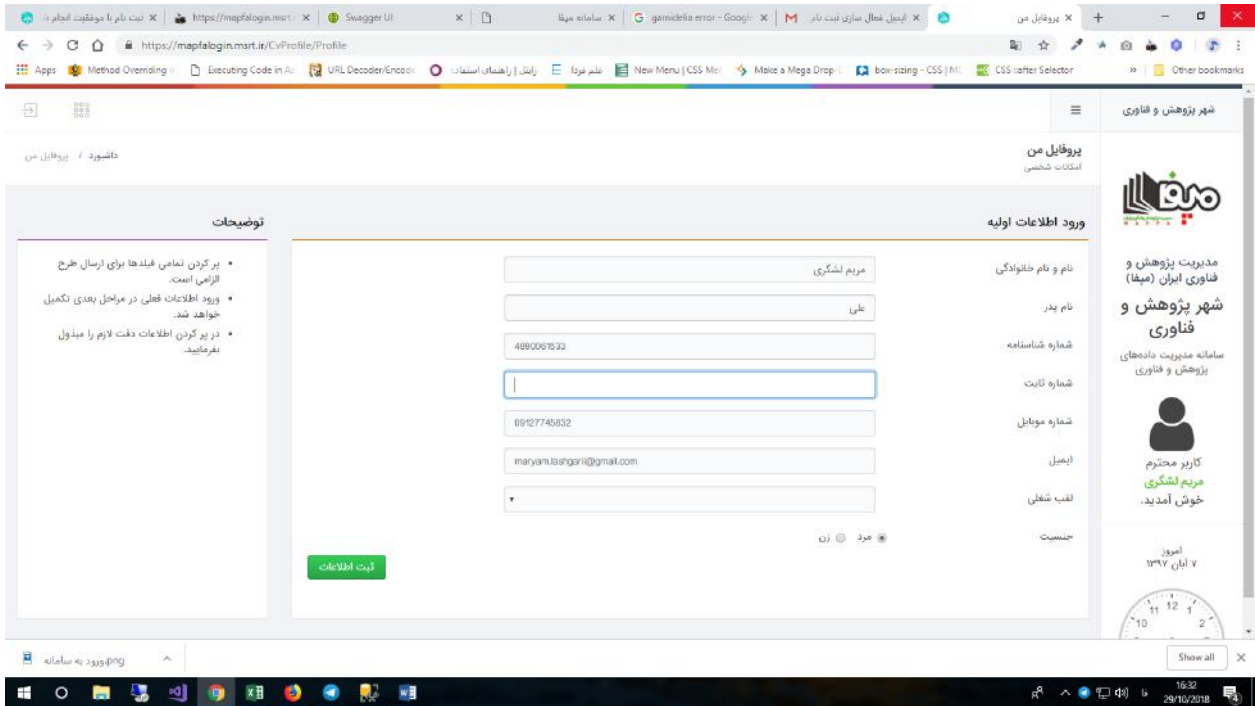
ثبت نام با موفقیت انجام ش | https://mapfalogin.msrt | Swagger UI | سامانه میفا | gamidelia error - Google | ایمیل فعال سازی ثبت نام | پروفایل من

https://mapfalogin.msrt.ir/CvProfile/Profile

Apps | Method Overriding | Executing Code in As | URL Decoder/Encode | راتش | راهنمای استفاده | علم فردا | New Menu | CSS Me | Make a Mega Drop | box-sizing - CSS | ML | CSS ::after Selector | Other bookmarks

شهر پژوهش و فناوری

پروفایل من
امکانات شخصی

داشبورد / پروفایل من

مدیریت پژوهش و فناوری ایران (میفا)
شهر پژوهش و فناوری
سامانه مدیریت داده‌های پژوهش و فناوری

کاربر محترم
مریم لشگری
خوش آمدید.

امروز
۷ آبان ۱۳۹۷

ورود اطلاعات اولیه

| | |
|---|---|
| نام و نام خانوادگی | مریم لشگری |
| نام پدر | علی |
| شماره شناسنامه | 4890061533 |
| شماره ثابت | |
| شماره موبایل | 09127745832 |
| ایمیل | maryam.lashgari@gmail.com |
| لقب شغلی | |
| جنسیت | مرد زن |

ثبت اطلاعات

توضیحات
• پر کردن تمامی فیلدها برای ارسال طرح الزامی است.
• ورود اطلاعات فعلی در مراحل بعدی تکمیل خواهد شد.
• در پر کردن اطلاعات دقت لازم را مبذول بفرمایید.

ورود به سامانه.png

Show all

16:32
29/10/2018